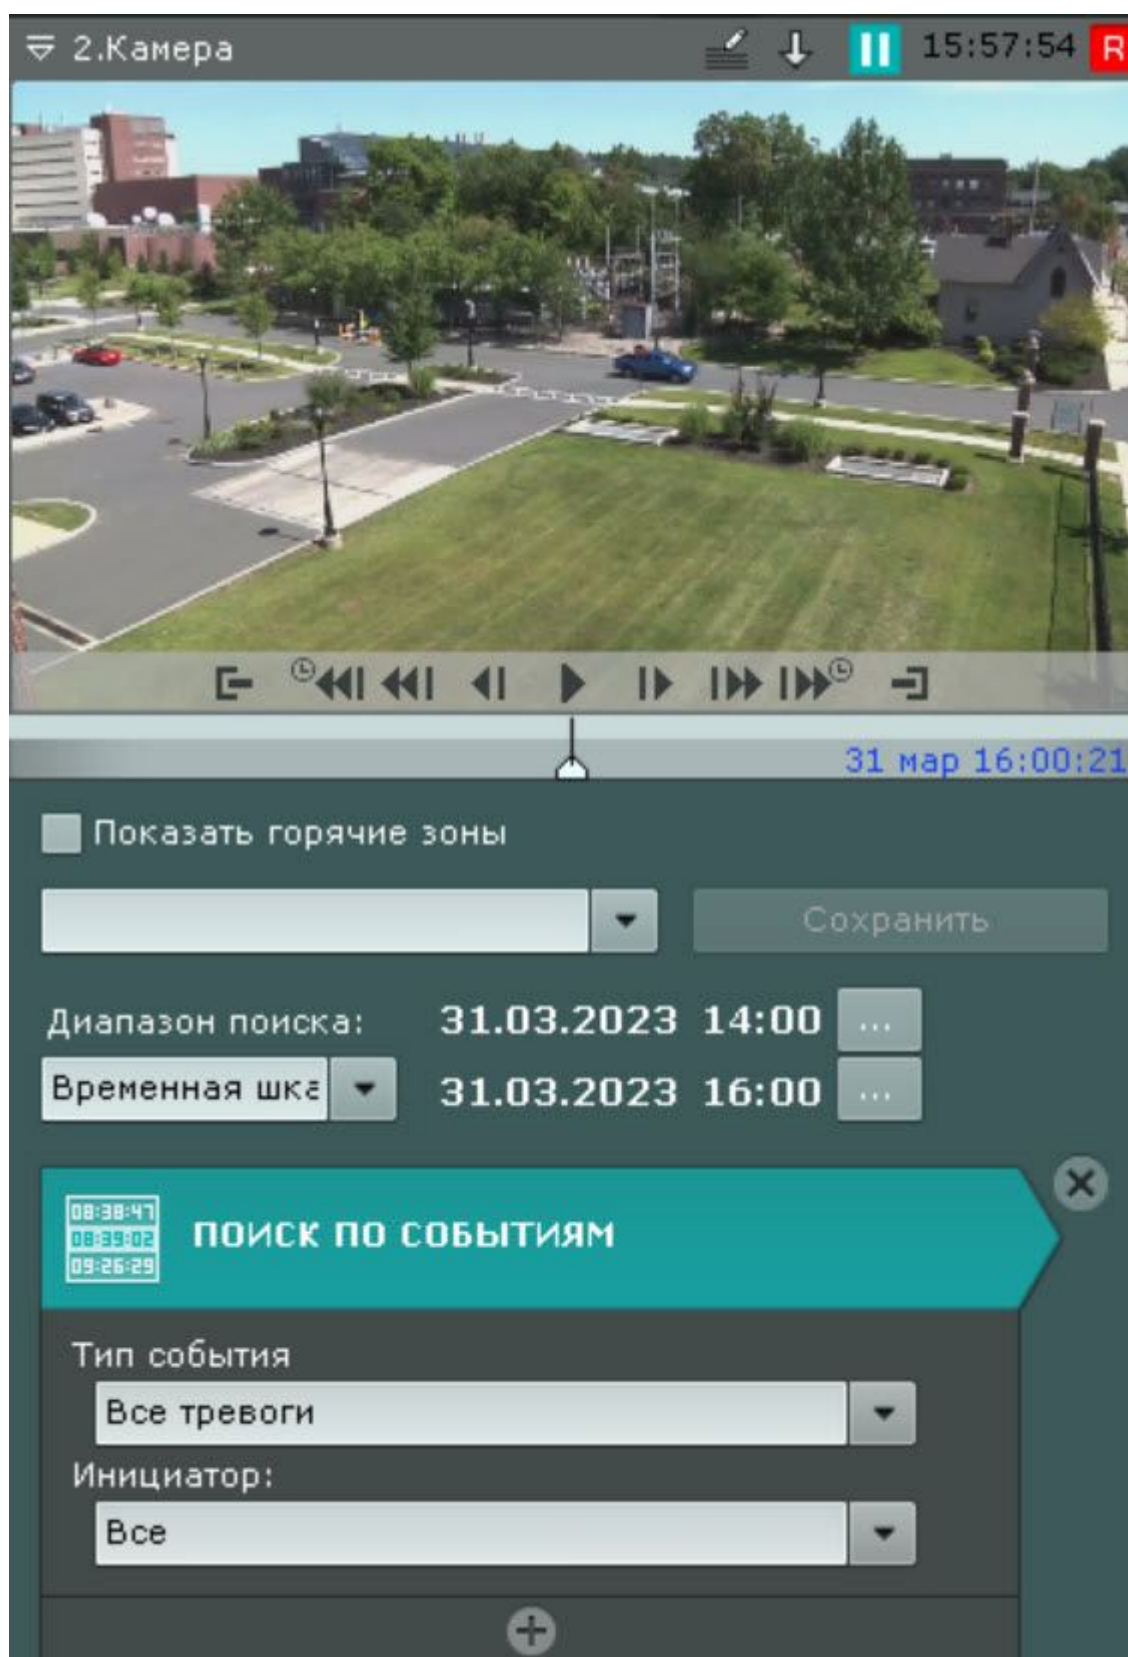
2.Камера
15:57:54 R

31 мар 16:00:21

Показать горячие зоны

Сохранить

Диапазон поиска: 31.03.2023 14:00 ...
Временная шкa 31.03.2023 16:00 ...

08:38:47
08:39:02
09:26:29
ПОИСК ПО СОБЫТИЯМ

Тип события
Все тревоги
Инициатор:
Все